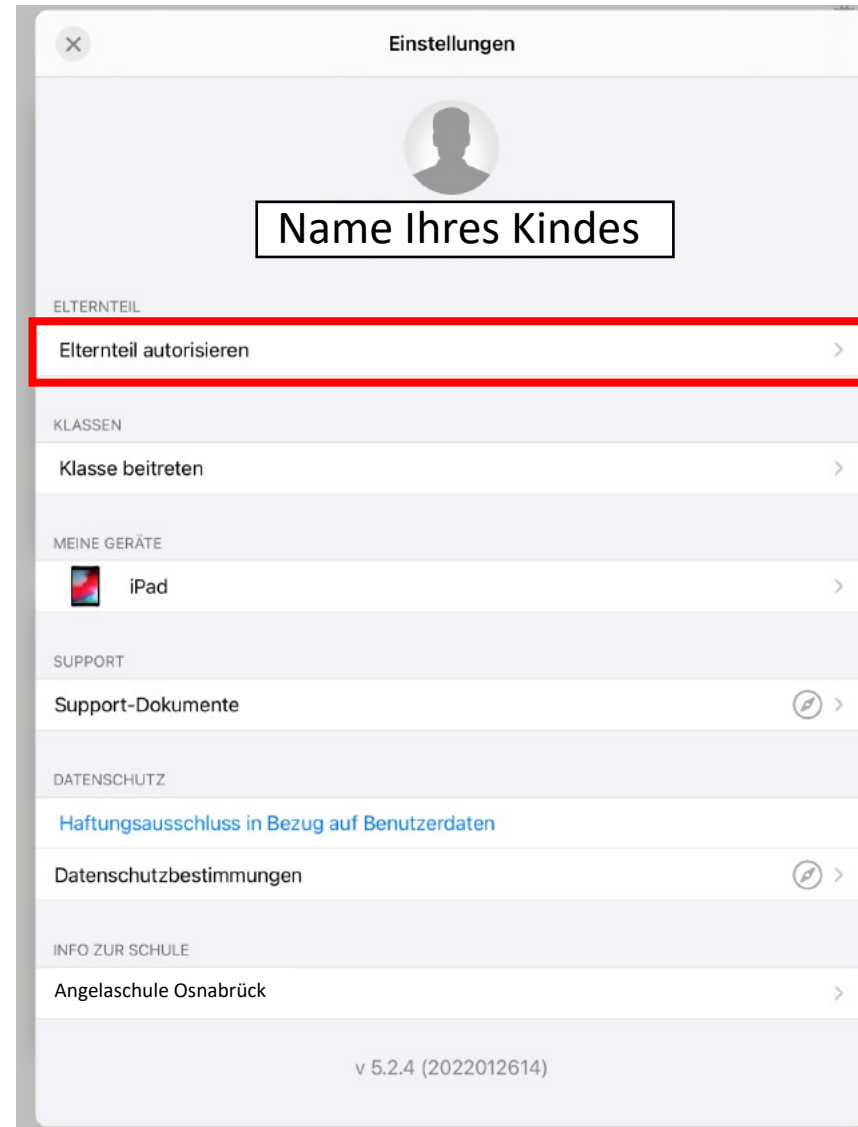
×

Einstellungen

Name Ihres Kindes

ELTERNTEIL

Elternteil autorisieren

KLASSEN

Klasse beitreten

MEINE GERÄTE

iPad

SUPPORT

Support-Dokumente

DATENSCHUTZ

Haftungsausschluss in Bezug auf Benutzerdaten

Datenschutzbestimmungen

INFO ZUR SCHULE

Angelaschule Osnabrück

v 5.2.4 (2022012614)